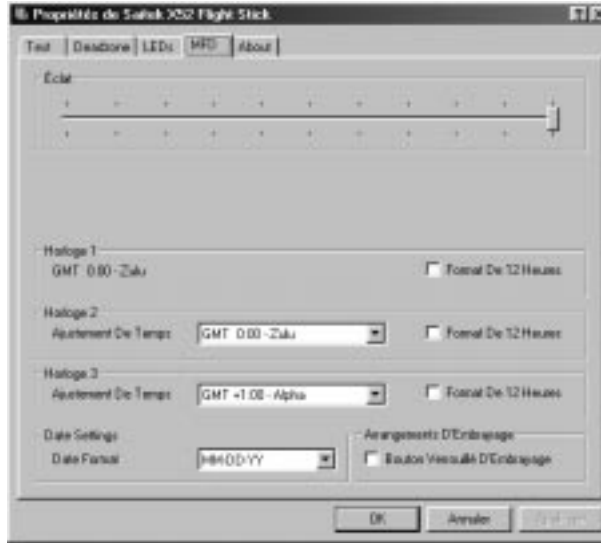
Propriétés de Saitek X52 Flight Stick

Test | Deadzone | LEDs | MFD | About

Éclat

Horloge 1
GMT 0:00 - Zulu
Format De 12 Heures

Horloge 2
Ajustement De Temps
GMT 0:00 - Zulu
Format De 12 Heures

Horloge 3
Ajustement De Temps
GMT +1:00 - Alpha
Format De 12 Heures

Date Settings
Date Format
MM-DD-YY

Arrangements D'Embrayage
Bouton Verrouillé D'Embrayage

OK
Annuler
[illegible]